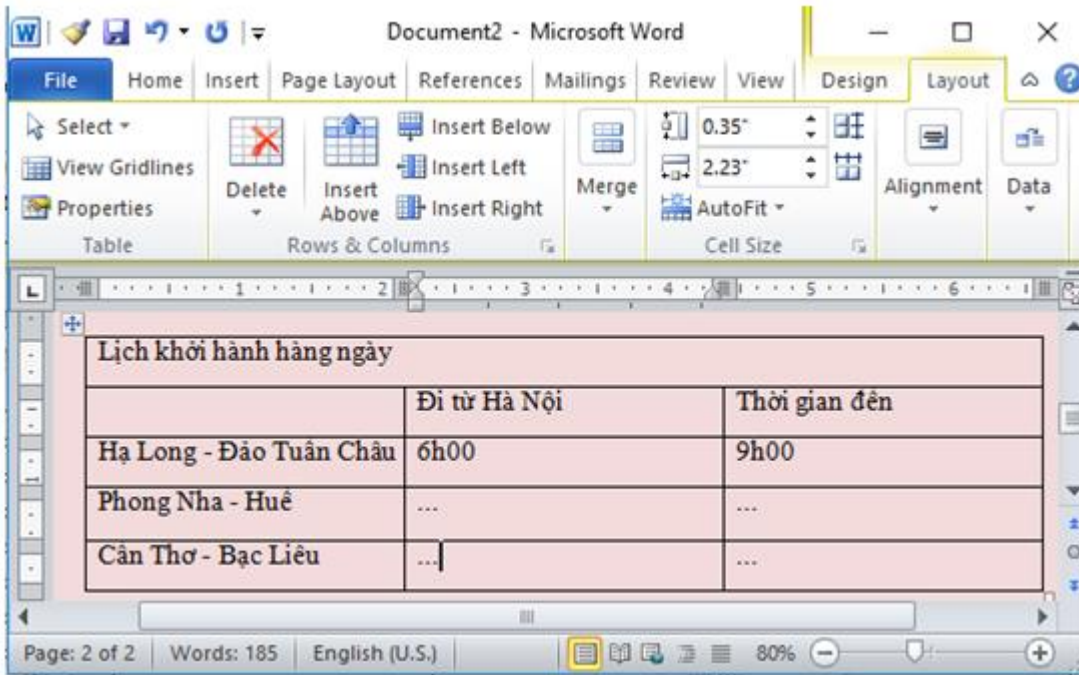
Document2 - Microsoft Word

File | Home | Insert | Page Layout | References | Mailings | Review | View | Design | Layout

Select
View Gridlines
Properties
Table

Delete
Insert Above
Insert Below
Insert Left
Insert Right
Rows & Columns

Merge

0.35"
2.23"
AutoFit
Cell Size

Alignment

Data

1 2 3 4 5 6

| Lịch khởi hành hàng ngày | | |
|---|---|---|
| | Đi từ Hà Nội | Thời gian đến |
| Hạ Long - Đảo Tuần Châu | 6h00 | 9h00 |
| Phong Nha - Huế | ... | ... |
| Cần Thơ - Bạc Liêu | ... | ... |

Page: 2 of 2 | Words: 185 | English (U.S.) | 80%